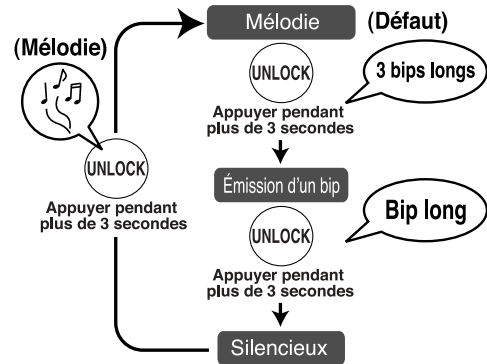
(Mélodie)

UNLOCK

Appuyer pendant plus de 3 secondes

Mélodie

(Défaut)

UNLOCK

3 bips longs

Appuyer pendant plus de 3 secondes

Émission d'un bip

UNLOCK

Bip long

Appuyer pendant plus de 3 secondes

Silencieux